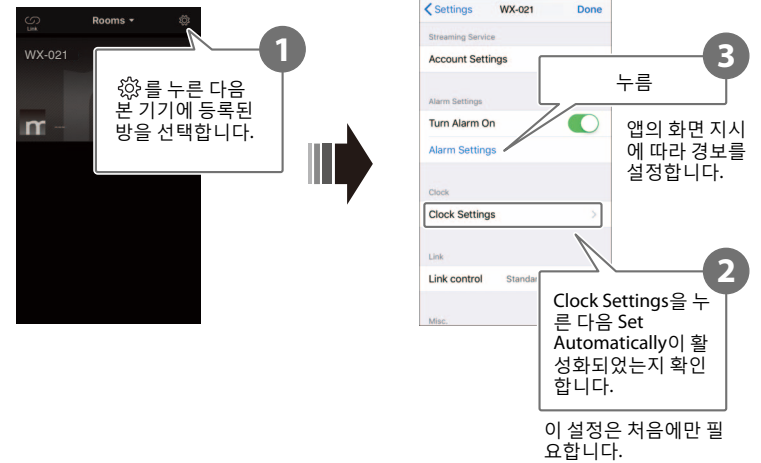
Link

Rooms

WX-021

1

⚙를 누른 다음 본 기기에 등록된 방을 선택합니다.

Settings WX-021 Done

Streaming Service

Account Settings

3

누름

Alarm Settings

Turn Alarm On

Alarm Settings

앱의 화면 지시에 따라 경보를 설정합니다.

Clock

Clock Settings

Link

Link control Standar

2

Clock Settings을 누른 다음 Set Automatically이 활성화되었는지 확인합니다.

Misc.

이 설정은 처음에만 필요합니다.